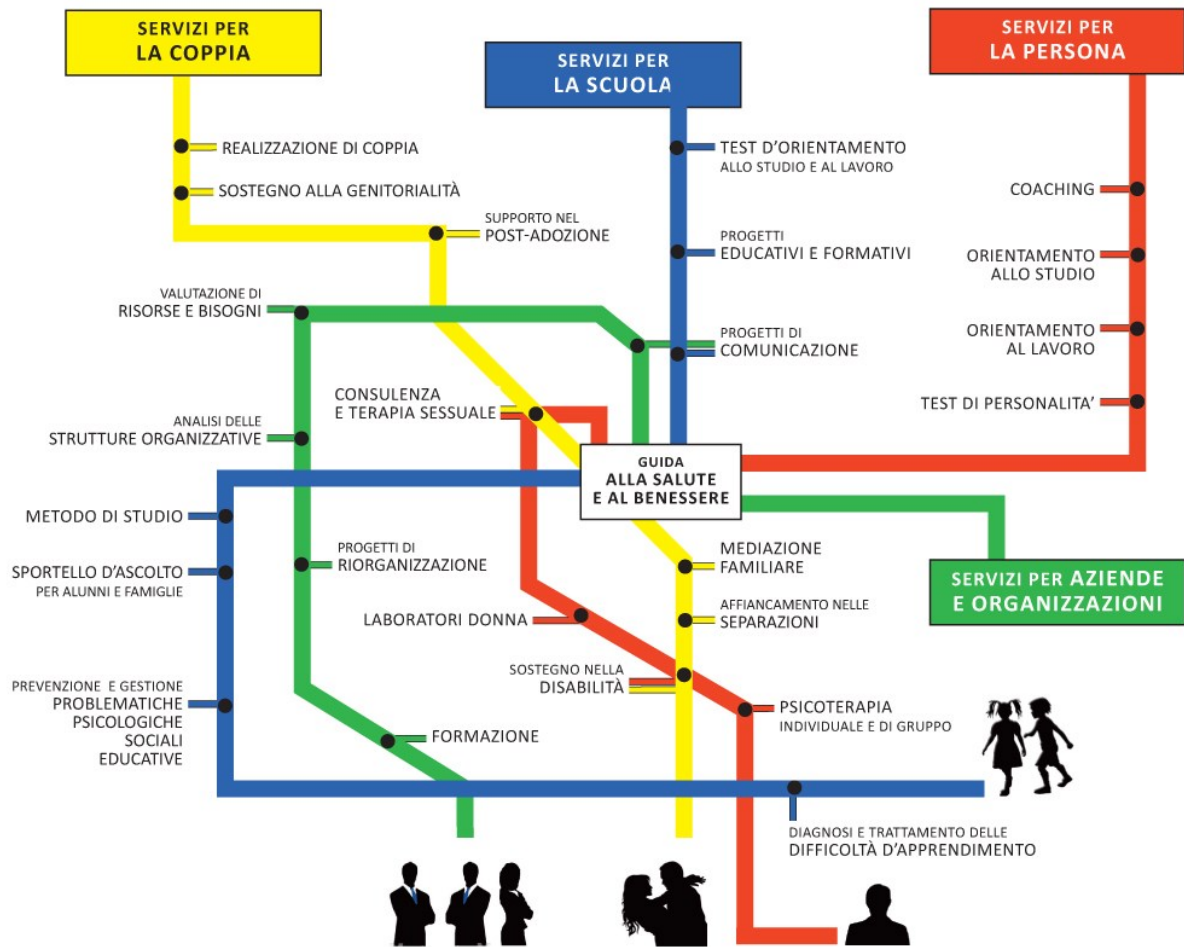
SERVIZI PER
LA COPPIA

SERVIZI PER
LA SCUOLA

SERVIZI PER
LA PERSONA

REALIZZAZIONE DI COPPIA

SOSTEGNO ALLA GENITORIALITÀ

SUPPORTO NEL
POST-ADOZIONE

TEST D'ORIENTAMENTO
ALLO STUDIO E AL LAVORO

PROGETTI
EDUCATIVI E FORMATIVI

PROGETTI DI
COMUNICAZIONE

COACHING

ORIENTAMENTO
ALLO STUDIO

ORIENTAMENTO
AL LAVORO

TEST DI PERSONALITA'

VALUTAZIONE DI
RISORSE E BISOGNI

CONSULENZA
E TERAPIA SESSUALE

ANALISI DELLE
STRUTTURE ORGANIZZATIVE

GUIDA
ALLA SALUTE
E AL BENESSERE

METODO DI STUDIO

SPORTELLO D'ASCOLTO
PER ALUNNI E FAMIGLIE

PROGETTI DI
RIORGANIZZAZIONE

MEDIAZIONE
FAMILIARE

SERVIZI PER AZIENDE
E ORGANIZZAZIONI

LABORATORI DONNA

AFFIANCAMENTO NELLE
SEPARAZIONI

SOSTEGNO NELLA
DISABILITÀ

PREVENZIONE E GESTIONE
PROBLEMATICHE
PSICOLOGICHE
SOCIALI
EDUCATIVE

PSICOTERAPIA
INDIVIDUALE E DI GRUPPO

FORMAZIONE

DIAGNOSI E TRATTAMENTO DELLE
DIFFICOLTÀ D'APPRENDIMENTO